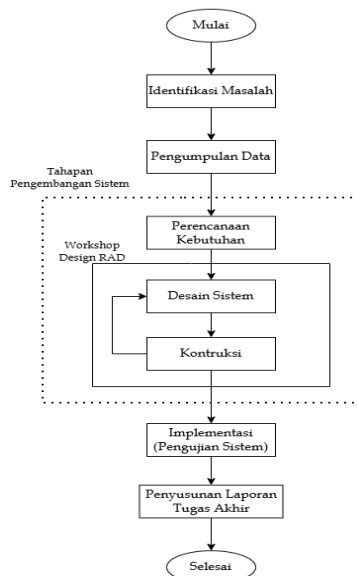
Mulai

Identifikasi Masalah

Pengumpulan Data

Tahapan Pengembangan Sistem

Perencanaan Kebutuhan

Workshop Design RAD

Desain Sistem

Kontruksi

Implementasi (Pengujian Sistem)

Penyusunan Laporan Tugas Akhir

Selesai